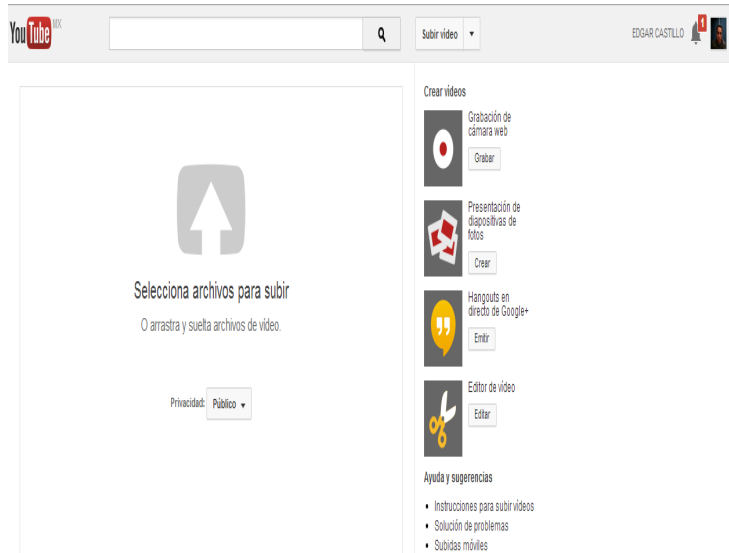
YouTube MX

Subir video

EDGAR CASTILLO 1

Selecciona archivos para subir

O arrastra y suelta archivos de video.

Privacidad: Público

Crear videos

Grabación de cámara web

Grabar

Presentación de diapositivas de fotos

Crear

Hangouts en directo de Google+

Emitir

Editor de video

Editar

Ayuda y sugerencias

• Instrucciones para subir videos
• Solución de problemas
• Subidas móviles